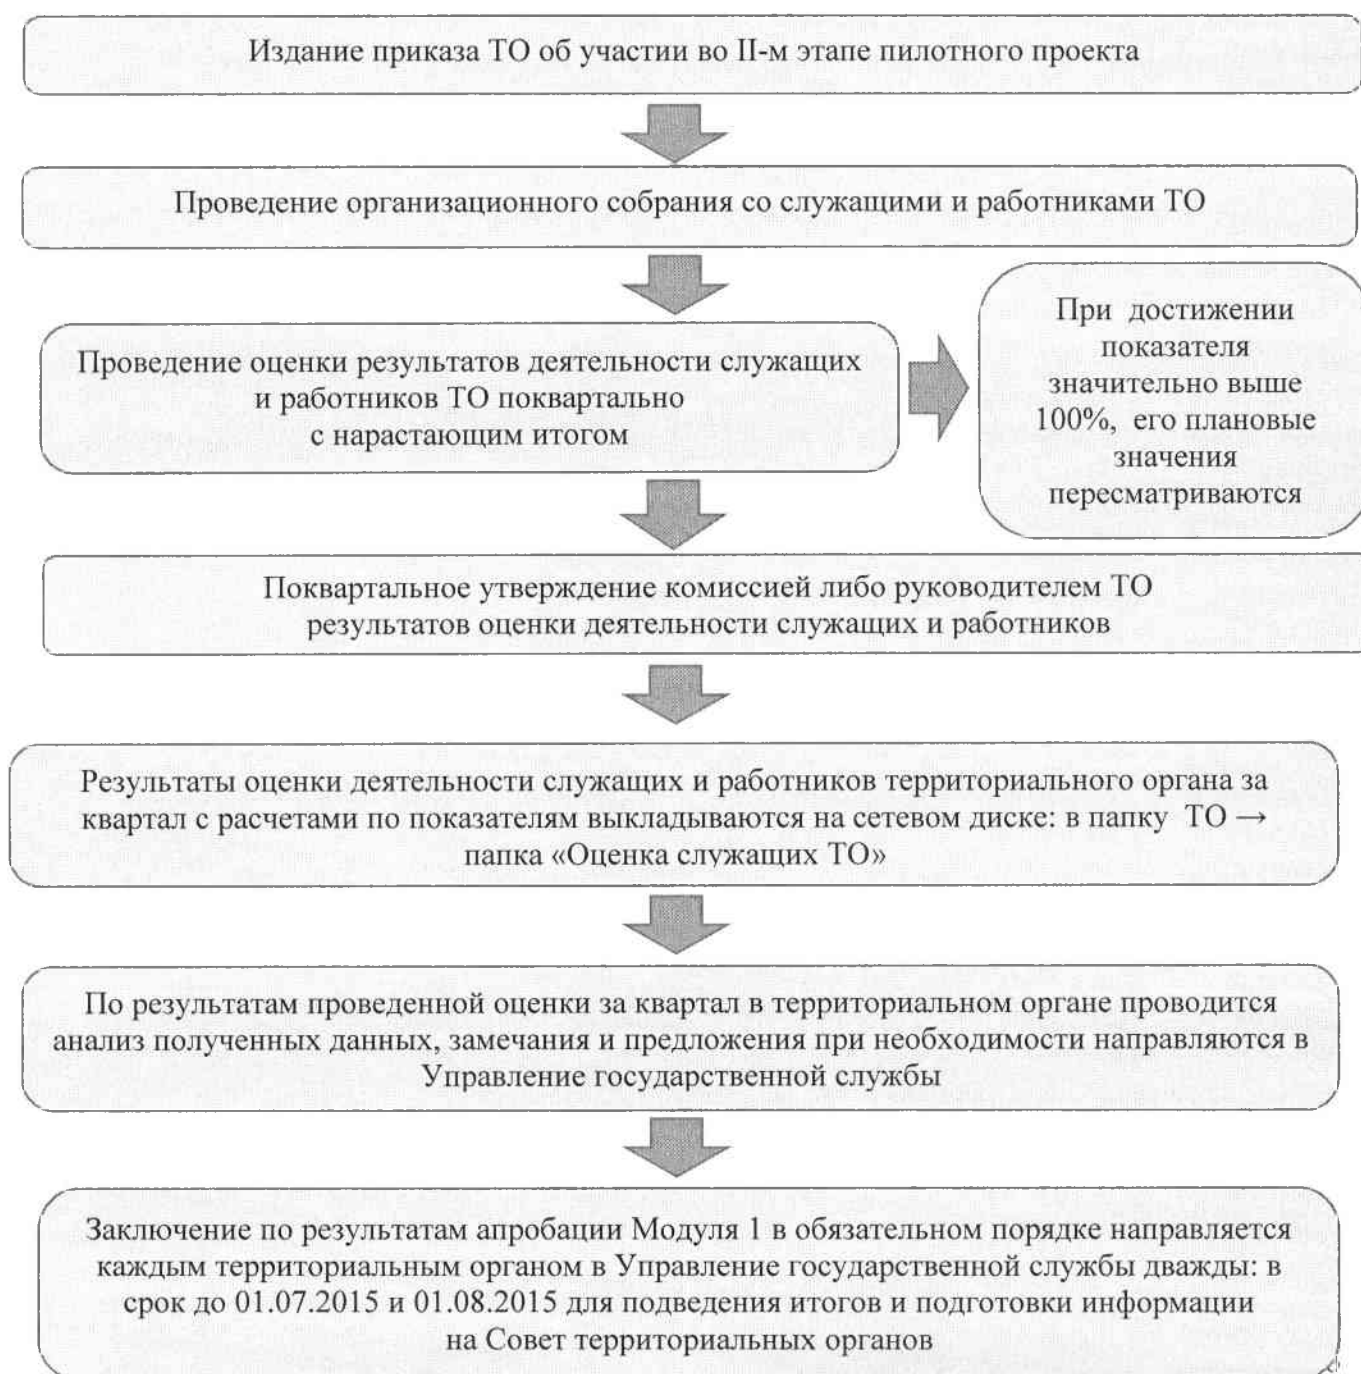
Издание приказа ТО об участии во II-м этапе пилотного проекта

Проведение организационного собрания со служащими и работниками ТО

Проведение оценки результатов деятельности служащих и работников ТО поквартально с нарастающим итогом

При достижении показателя значительно выше 100%, его плановые значения пересматриваются

Поквартальное утверждение комиссией либо руководителем ТО результатов оценки деятельности служащих и работников

Результаты оценки деятельности служащих и работников территориального органа за квартал с расчетами по показателям выкладываются на сетевом диске: в папку ТО → папка «Оценка служащих ТО»

По результатам проведенной оценки за квартал в территориальном органе проводится анализ полученных данных, замечания и предложения при необходимости направляются в Управление государственной службы

Заключение по результатам апробации Модуля 1 в обязательном порядке направляется каждым территориальным органом в Управление государственной службы дважды: в срок до 01.07.2015 и 01.08.2015 для подведения итогов и подготовки информации на Совет территориальных органов